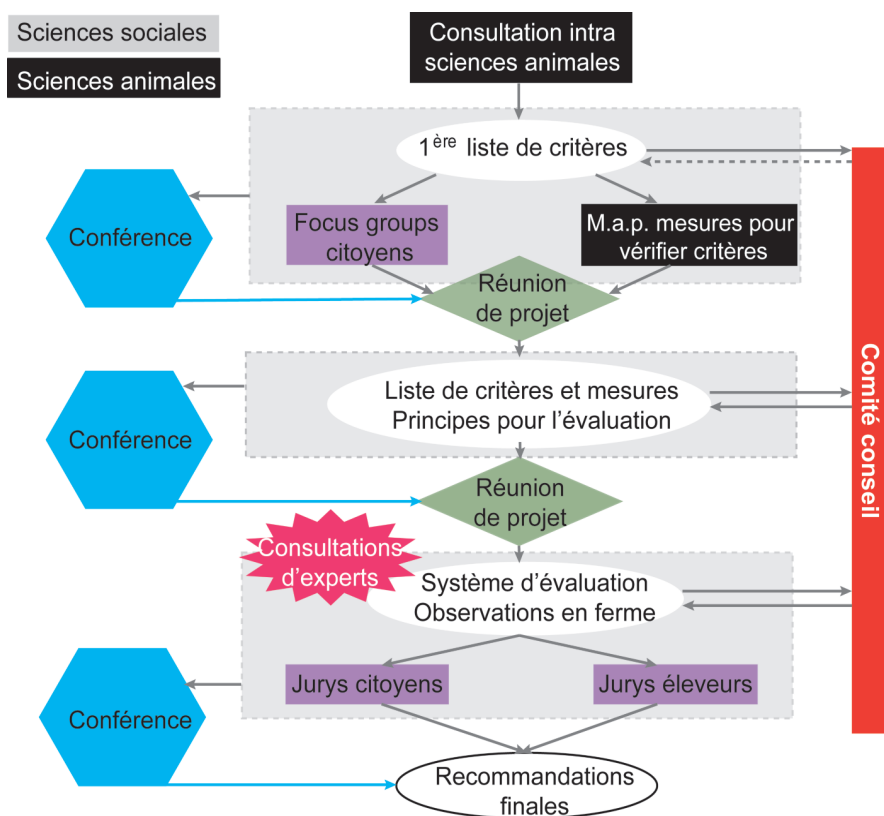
Sciences sociales

Sciences animales

Consultation intra sciences animales

1$^{ère}$ liste de critères

Conférence

Focus groups citoyens

M.a.p. mesures pour vérifier critères

Réunion de projet

Liste de critères et mesures
Principes pour l'évaluation

Conférence

Réunion de projet

Comité conseil

Consultations d'experts

Système d'évaluation
Observations en ferme

Jurys citoyens

Jurys éleveurs

Conférence

Recommandations finales